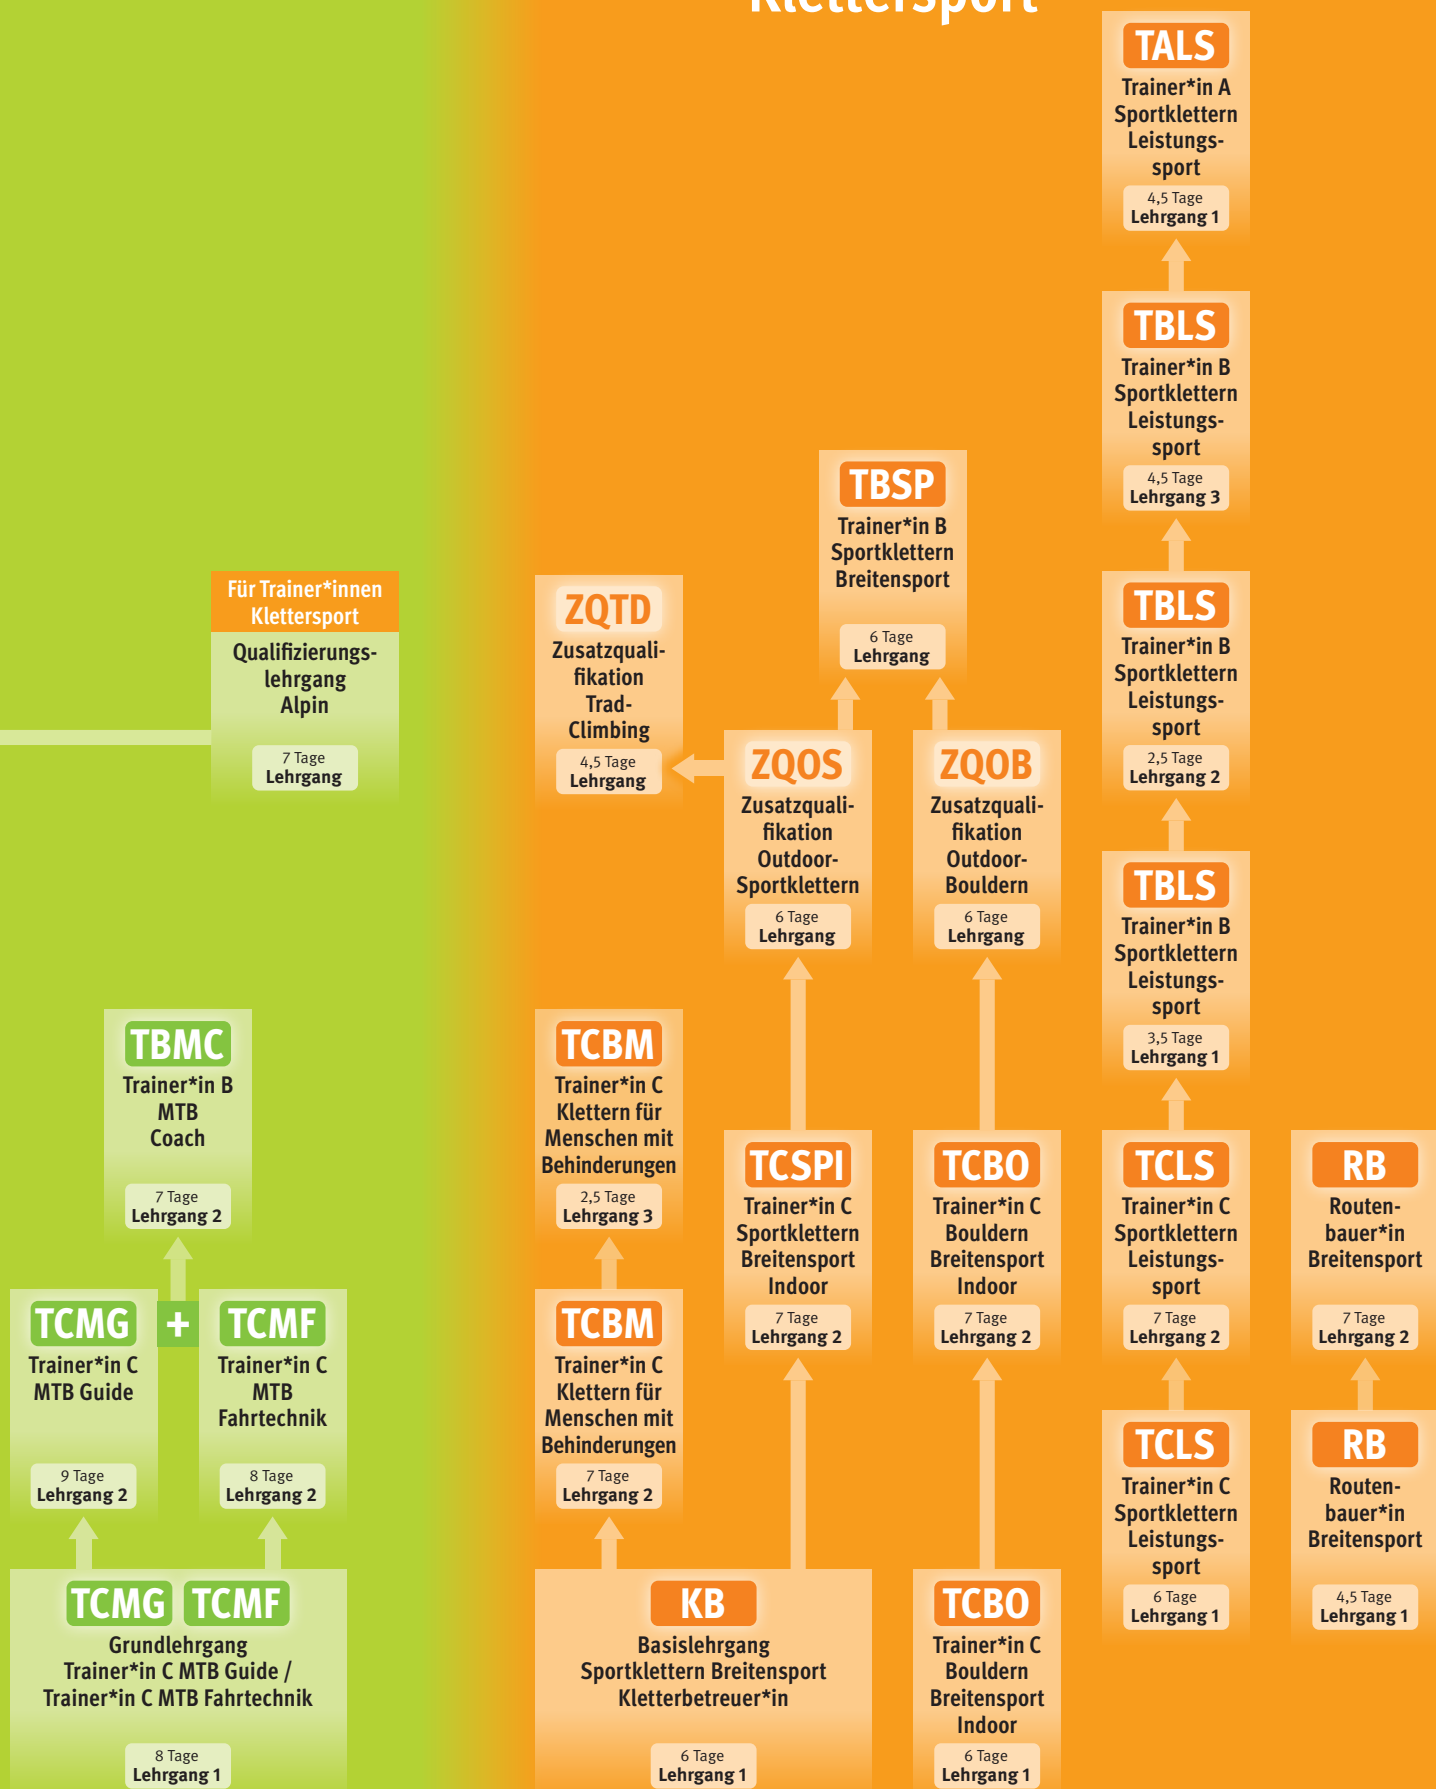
Klettersport

TALS
Trainer*in A Sportklettern Leistungssport
4,5 Tage
Lehrgang 1

TBLS
Trainer*in B Sportklettern Leistungssport
4,5 Tage
Lehrgang 3

TBSP
Trainer*in B Sportklettern Breitensport
6 Tage
Lehrgang

TBLS
Trainer*in B Sportklettern Leistungssport
2,5 Tage
Lehrgang 2

Für Trainer*innen Klettersport
Qualifizierungslehrgang Alpin
7 Tage
Lehrgang

ZQTD
Zusatzqualifikation Trad-Climbing
4,5 Tage
Lehrgang

ZQOS
Zusatzqualifikation Outdoor-Sportklettern
6 Tage
Lehrgang

ZQOB
Zusatzqualifikation Outdoor-Bouldern
6 Tage
Lehrgang

TBLS
Trainer*in B Sportklettern Leistungssport
3,5 Tage
Lehrgang 1

TBMC
Trainer*in B MTB Coach
7 Tage
Lehrgang 2

TCBM
Trainer*in C Klettern für Menschen mit Behinderungen
2,5 Tage
Lehrgang 3

TCSPI
Trainer*in C Sportklettern Breitensport Indoor
7 Tage
Lehrgang 2

TCBO
Trainer*in C Bouldern Breitensport Indoor
7 Tage
Lehrgang 2

TCLS
Trainer*in C Sportklettern Leistungssport
7 Tage
Lehrgang 2

RB
Routenbauer*in Breitensport
7 Tage
Lehrgang 2

TCMG
Trainer*in C MTB Guide
9 Tage
Lehrgang 2

+

TCMF
Trainer*in C MTB Fahrtechnik
8 Tage
Lehrgang 2

TCBM
Trainer*in C Klettern für Menschen mit Behinderungen
7 Tage
Lehrgang 2

TCLS
Trainer*in C Sportklettern Leistungssport
6 Tage
Lehrgang 1

RB
Routenbauer*in Breitensport
4,5 Tage
Lehrgang 1

TCMG TCMF
Grundlehrgang Trainer*in C MTB Guide / Trainer*in C MTB Fahrtechnik
8 Tage
Lehrgang 1

KB
Basislehrgang Sportklettern Breitensport Kletterbetreuer*in
6 Tage
Lehrgang 1

TCBO
Trainer*in C Bouldern Breitensport Indoor
6 Tage
Lehrgang 1